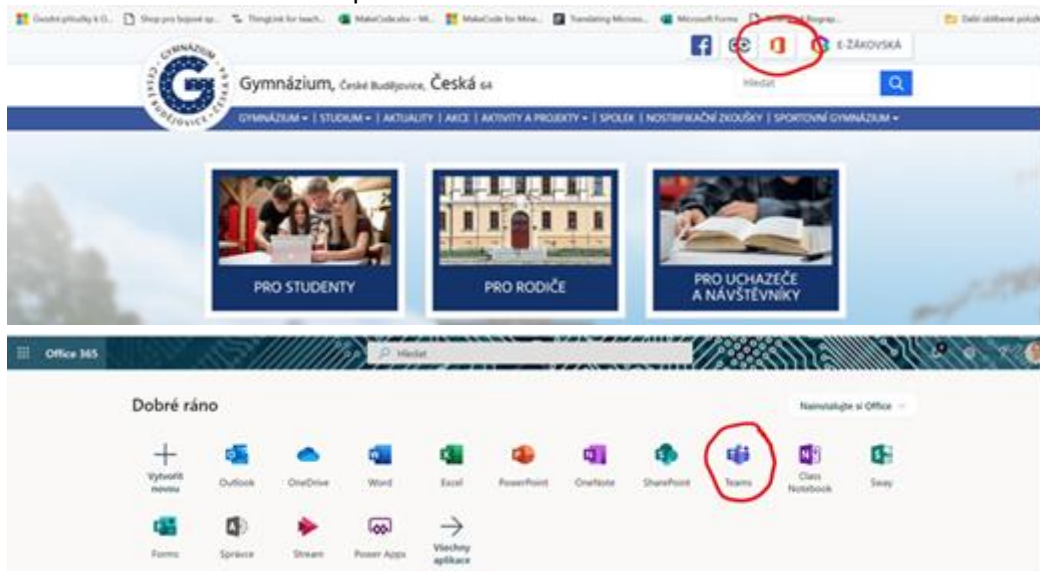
Úvodní příručky k O... Shop pro bojové sp... ThingLink for teach... MakeCode.edu - M... MakeCode for Mine... Translating Microso... Microsoft Forms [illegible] Biograp... Další oblíbené polo

E-ZÁKOVSKÁ

GYMNÁZIUM ČESKÉ BUDĚJOVICE ČESKÁ

Gymnázium, České Budějovice, Česká 64

Hledat

GYMNÁZIUM ▾ | STUDIUM ▾ | AKTUALITY | AKCE | AKTIVITY A PROJEKTY ▾ | SPOLEK | NOSTRIFIKAČNÍ ZKOUŠKY | SPORTOVNÍ GYMNÁZIUM ▾

PRO STUDENTY

PRO RODIČE

PRO UCHAZEČE A NÁVŠTĚVNÍKY

Office 365

Hledat

Dobré ráno

Nainstalujte si Office

Vytvořit novou

Outlook

OneDrive

Word

Excel

PowerPoint

OneNote

SharePoint

Teams

Class Notebook

Sway

Forms

Správce

Stream

Power Apps

Všechny aplikace